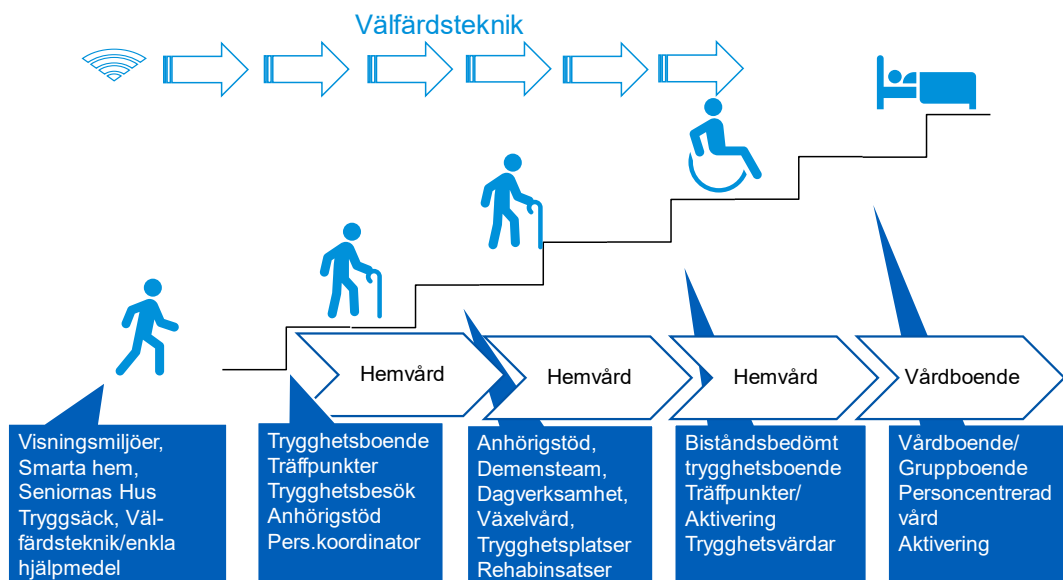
Välfärdsteknik

Hemvård

Hemvård

Hemvård

Vårdboende

Visningsmiljöer, Smarta hem, Seniornas Hus Tryggsäck, Välfärdsteknik/enkla hjälpmedel

Trygghetsboende Träffpunkter Trygghetsbesök Anhörigstöd Pers.koordinator

Anhörigstöd, Demensteam, Dagverksamhet, Växelvård, Trygghetsplatser Rehabinsatser

Biståndsbedömt trygghetsboende Träffpunkter/ Aktivering Trygghetsvärdar

Vårdboende/ Gruppboende Personcentrerad vård Aktivering